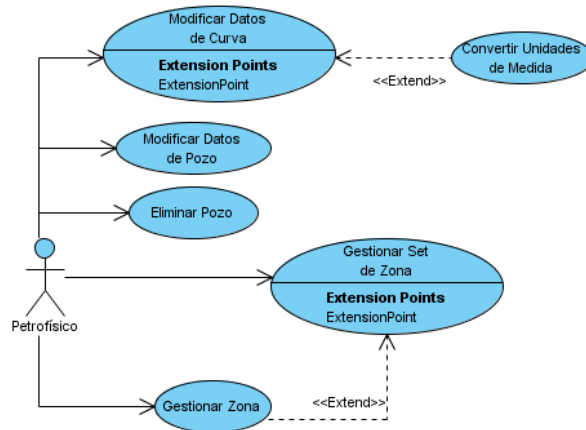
Modificar Datos de Curva

Extension Points
ExtensionPoint

Convertir Unidades de Medida

<<Extend>>

Modificar Datos de Pozo

Eliminar Pozo

Gestionar Set de Zona

Extension Points
ExtensionPoint

Petrofísico

Gestionar Zona

<<Extend>>